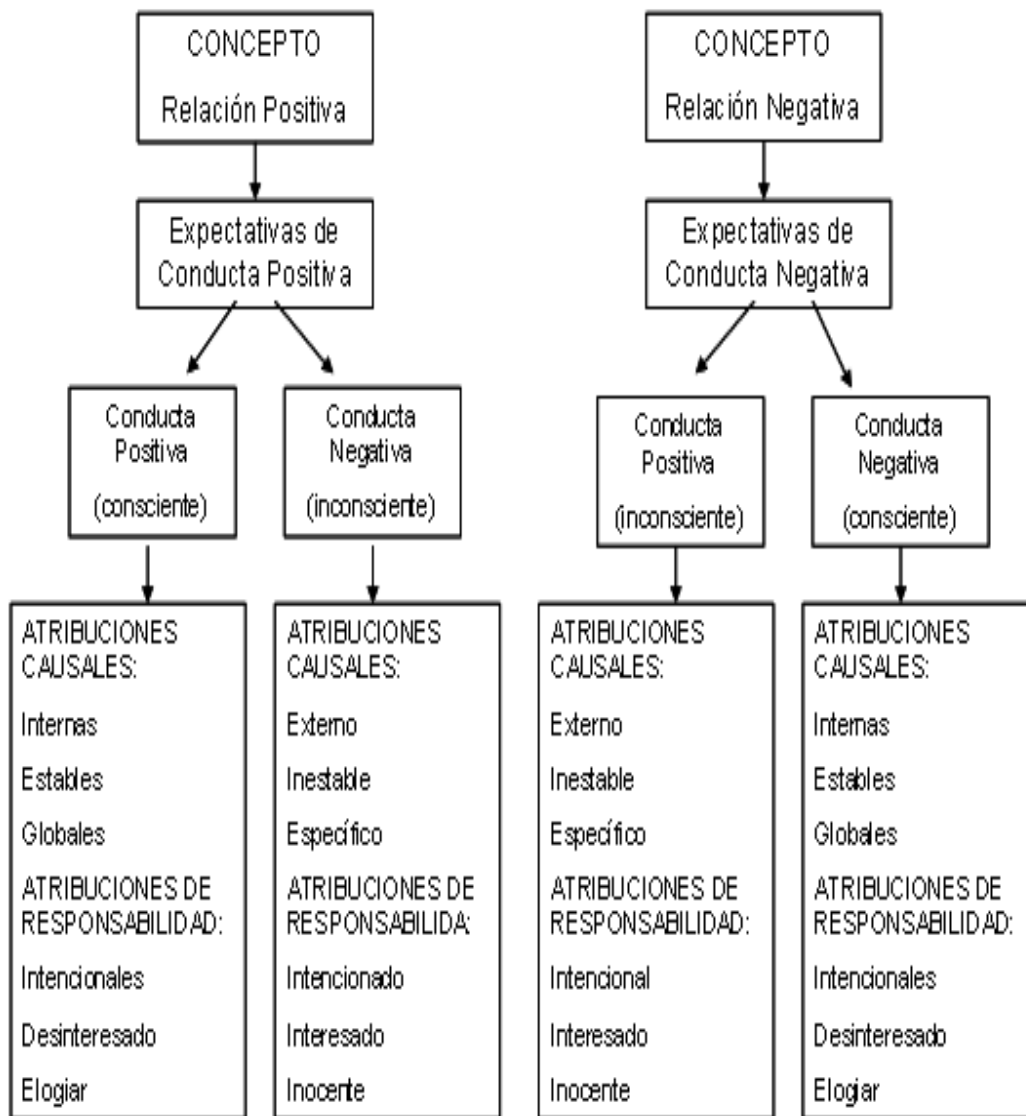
CONCEPTO
Relación Positiva

Expectativas de Conducta Positiva

Conducta Positiva (consciente)

Conducta Negativa (inconsciente)

ATRIBUCIONES CAUSALES:
Internas
Estables
Globales
ATRIBUCIONES DE RESPONSABILIDAD:
Intencionales
Desinteresado
Elogiar

ATRIBUCIONES CAUSALES:
Externo
Inestable
Específico
ATRIBUCIONES DE RESPONSABILIDA:
Intencionado
Interesado
Inocente

CONCEPTO
Relación Negativa

Expectativas de Conducta Negativa

Conducta Positiva (inconsciente)

Conducta Negativa (consciente)

ATRIBUCIONES CAUSALES:
Externo
Inestable
Específico
ATRIBUCIONES DE RESPONSABILIDAD:
Intencional
Interesado
Inocente

ATRIBUCIONES CAUSALES:
Internas
Estables
Globales
ATRIBUCIONES DE RESPONSABILIDAD:
Intencionales
Desinteresado
Elogiar